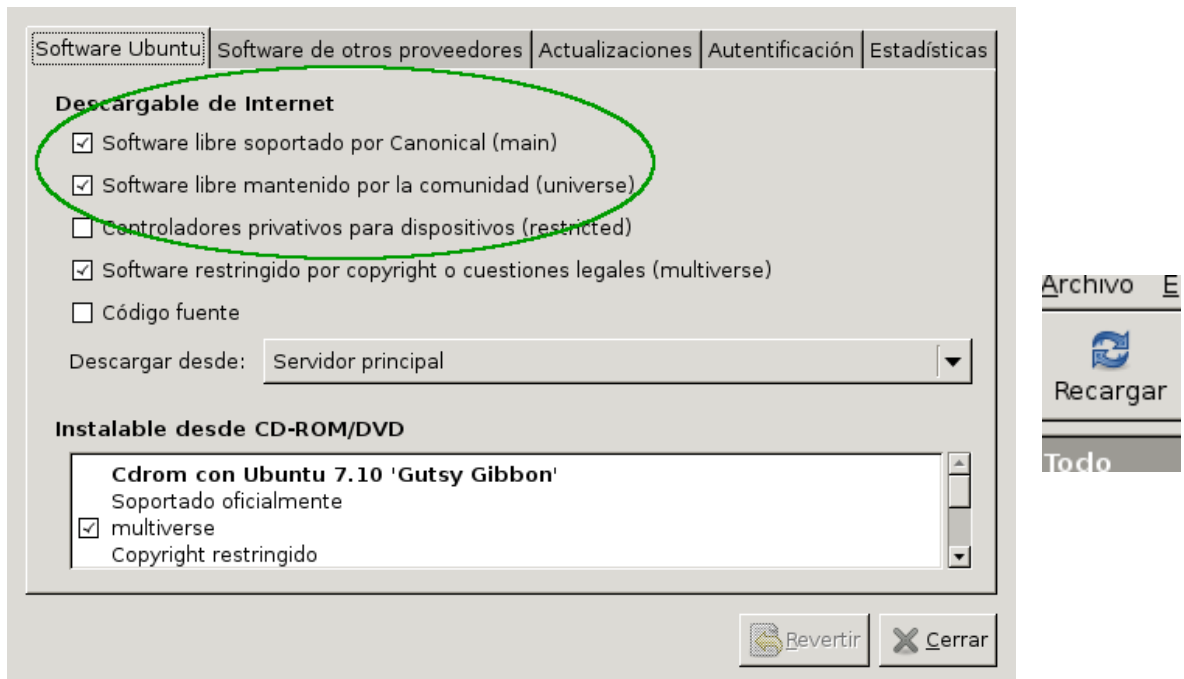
Software Ubuntu | Software de otros proveedores | Actualizaciones | Autentificación | Estadísticas

Descargable de Internet

☑ Software libre soportado por Canonical (main)

☑ Software libre mantenido por la comunidad (universe)

☐ Controladores privativos para dispositivos (restricted)

☑ Software restringido por copyright o cuestiones legales (multiverse)

☐ Código fuente

Descargar desde: Servidor principal

Instalable desde CD-ROM/DVD

Cdrom con Ubuntu 7.10 'Gutsy Gibbon'
Soportado oficialmente
☑ multiverse
Copyright restringido

Revertir
Cerrar

Archivo E

Recargar

Todo